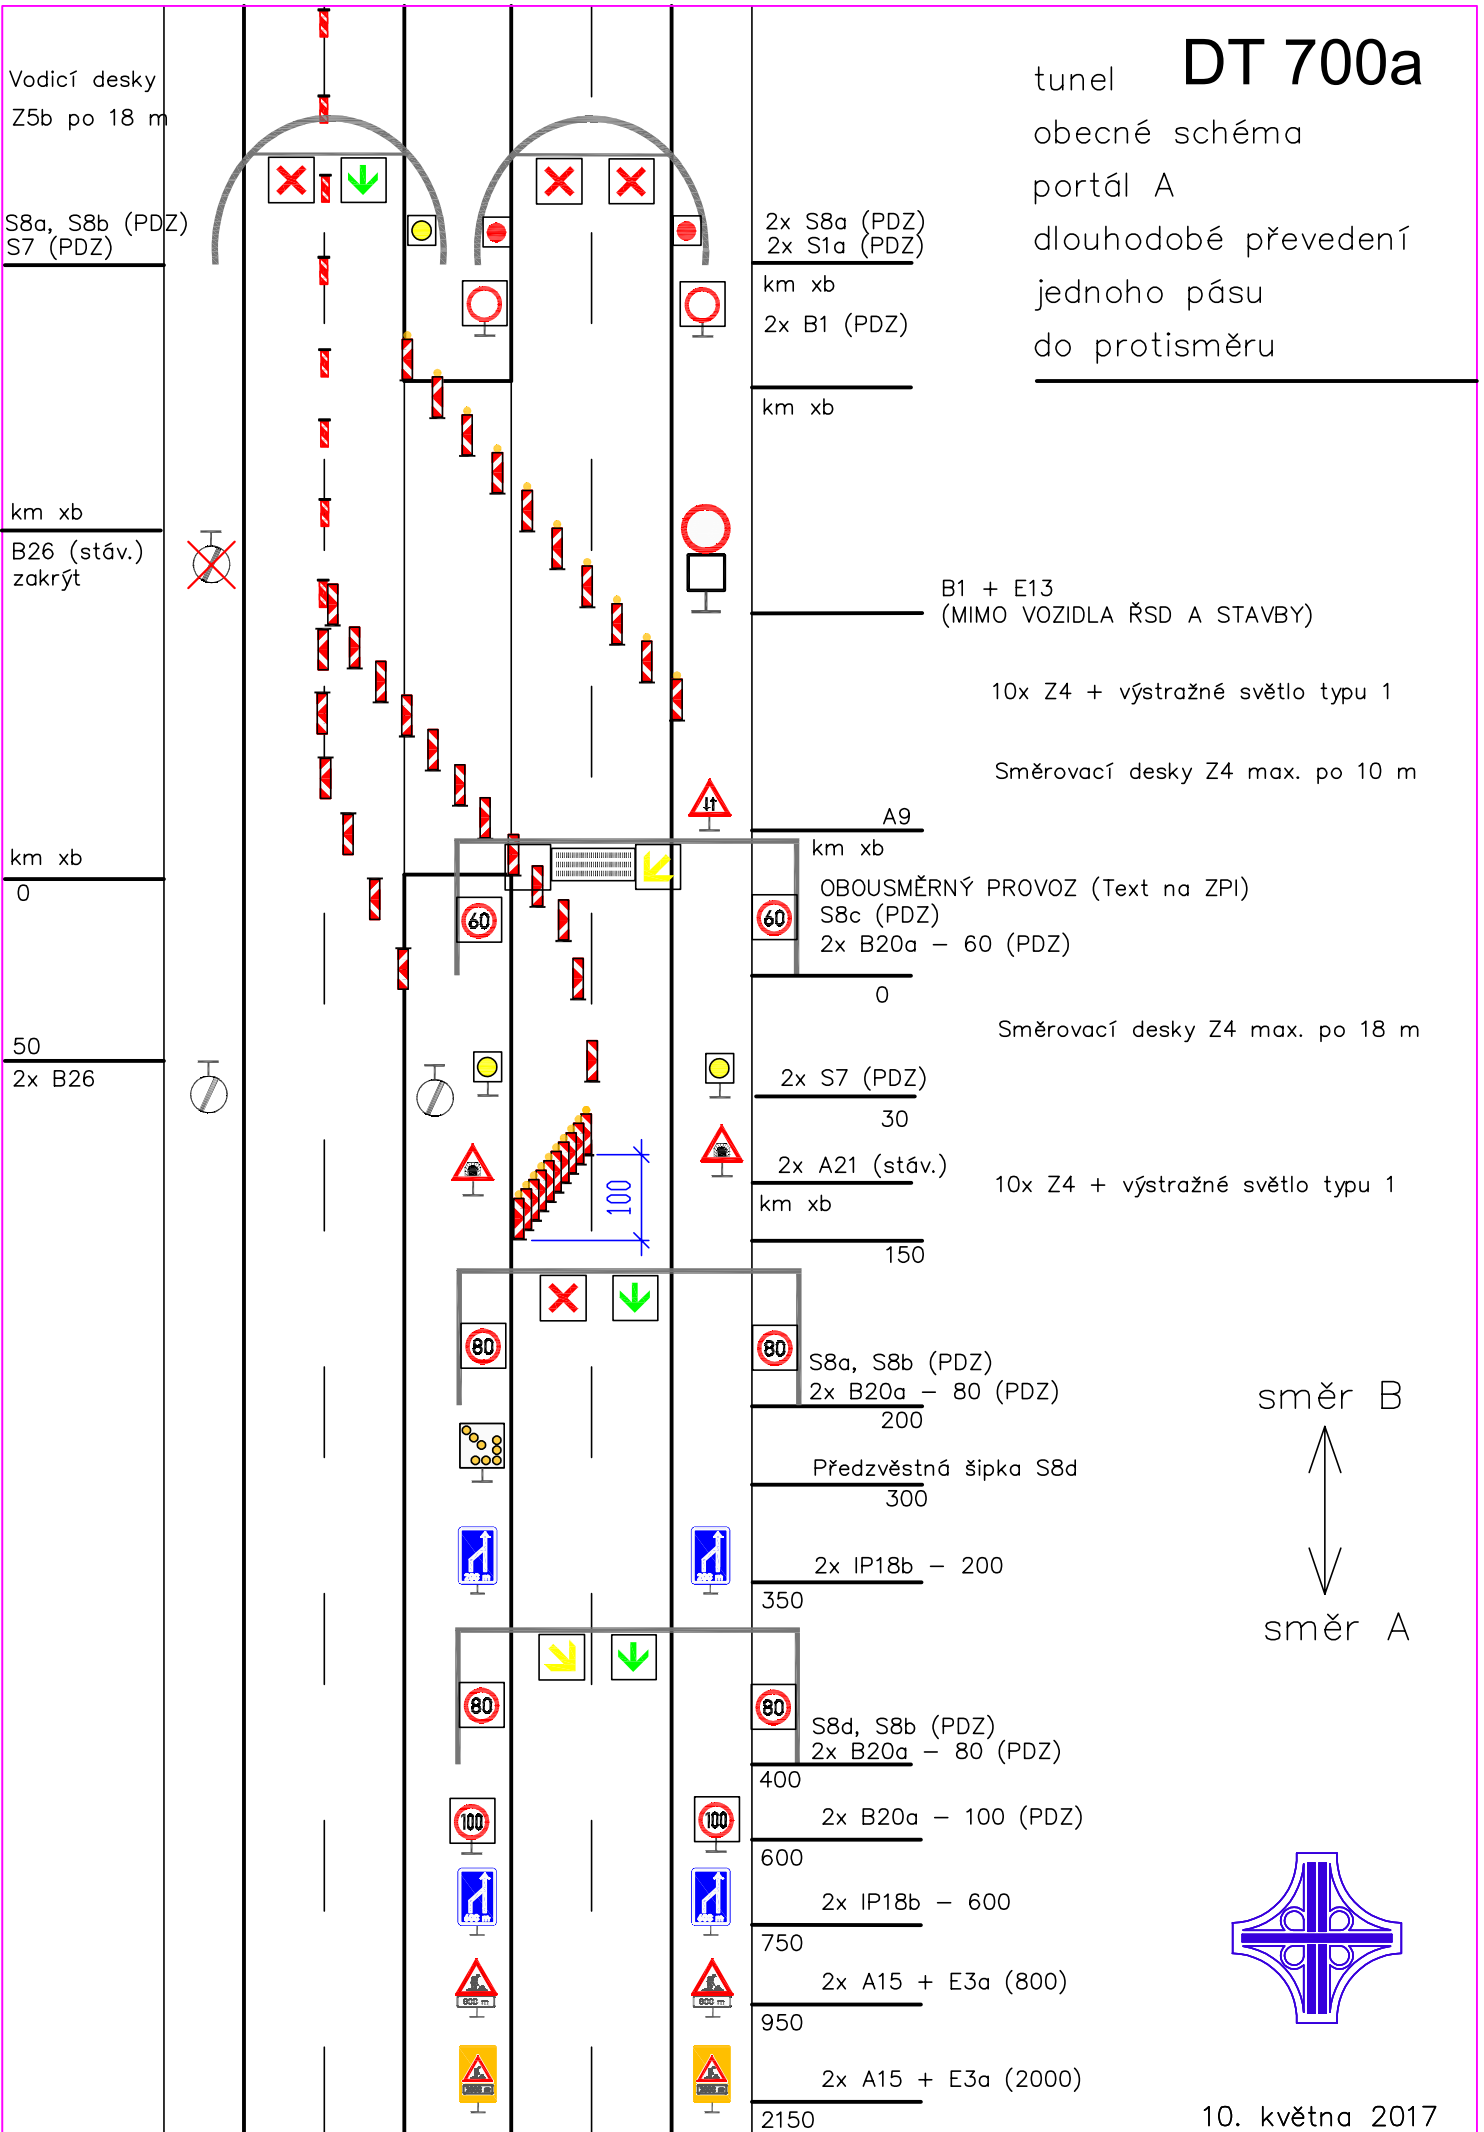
tunel DT 700a
obecné schéma
portál A
dlouhodobé převedení
jednoho pásu
do protisměru

Vodicí desky Z5b po 18 m

S8a, S8b (PDZ)
S7 (PDZ)

2x S8a (PDZ)
2x S1a (PDZ)
km xb
2x B1 (PDZ)

km xb

km xb
B26 (stáv.)
zakrýt

B1 + E13
(MIMO VOZIDLA ŘSD A STAVBY)

10x Z4 + výstražné světlo typu 1

Směrovací desky Z4 max. po 10 m

A9
km xb

km xb
0

OBOUSMĚRNÝ PROVOZ (Text na ZPI)
S8c (PDZ)
2x B20a – 60 (PDZ)
0

Směrovací desky Z4 max. po 18 m

50
2x B26

2x S7 (PDZ)
30

2x A21 (stáv.)
km xb
100
10x Z4 + výstražné světlo typu 1

150

S8a, S8b (PDZ)
2x B20a – 80 (PDZ)
200

směr B

Předzvěstná šipka S8d
300

2x IP18b – 200
350

směr A

S8d, S8b (PDZ)
2x B20a – 80 (PDZ)
400

2x B20a – 100 (PDZ)
600

2x IP18b – 600
750

2x A15 + E3a (800)
950

2x A15 + E3a (2000)
2150

10. května 2017